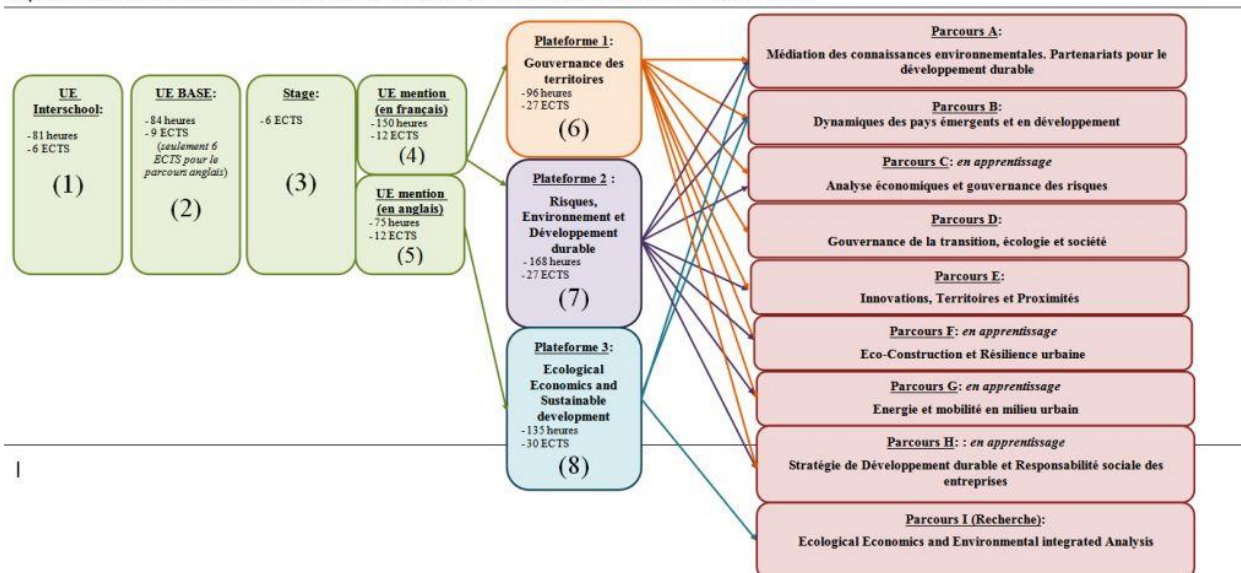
UE Interschool:
- 81 heures
- 6 ECTS
(1)

UE BASE:
- 84 heures
- 9 ECTS
(seulement 6 ECTS pour le parcours anglais)
(2)

Stage:
- 6 ECTS
(3)

UE mention (en français)
- 150 heures
- 12 ECTS
(4)

UE mention (en anglais)
- 75 heures
- 12 ECTS
(5)

Plateforme 1:
Gouvernance des territoires
- 96 heures
- 27 ECTS
(6)

Plateforme 2 :
Risques, Environnement et Développement durable
- 168 heures
- 27 ECTS
(7)

Plateforme 3:
Ecological Economics and Sustainable development
- 135 heures
- 30 ECTS
(8)

Parcours A:
Médiation des connaissances environnementales. Partenariats pour le développement durable

Parcours B:
Dynamiques des pays émergents et en développement

Parcours C: en apprentissage
Analyse économiques et gouvernance des risques

Parcours D:
Gouvernance de la transition, écologie et société

Parcours E:
Innovations, Territoires et Proximités

Parcours F: en apprentissage
Eco-Construction et Résilience urbaine

Parcours G: en apprentissage
Energie et mobilité en milieu urbain

Parcours H: : en apprentissage
Stratégie de Développement durable et Responsabilité sociale des entreprises

Parcours I (Recherche):
Ecological Economics and Environmental integrated Analysis